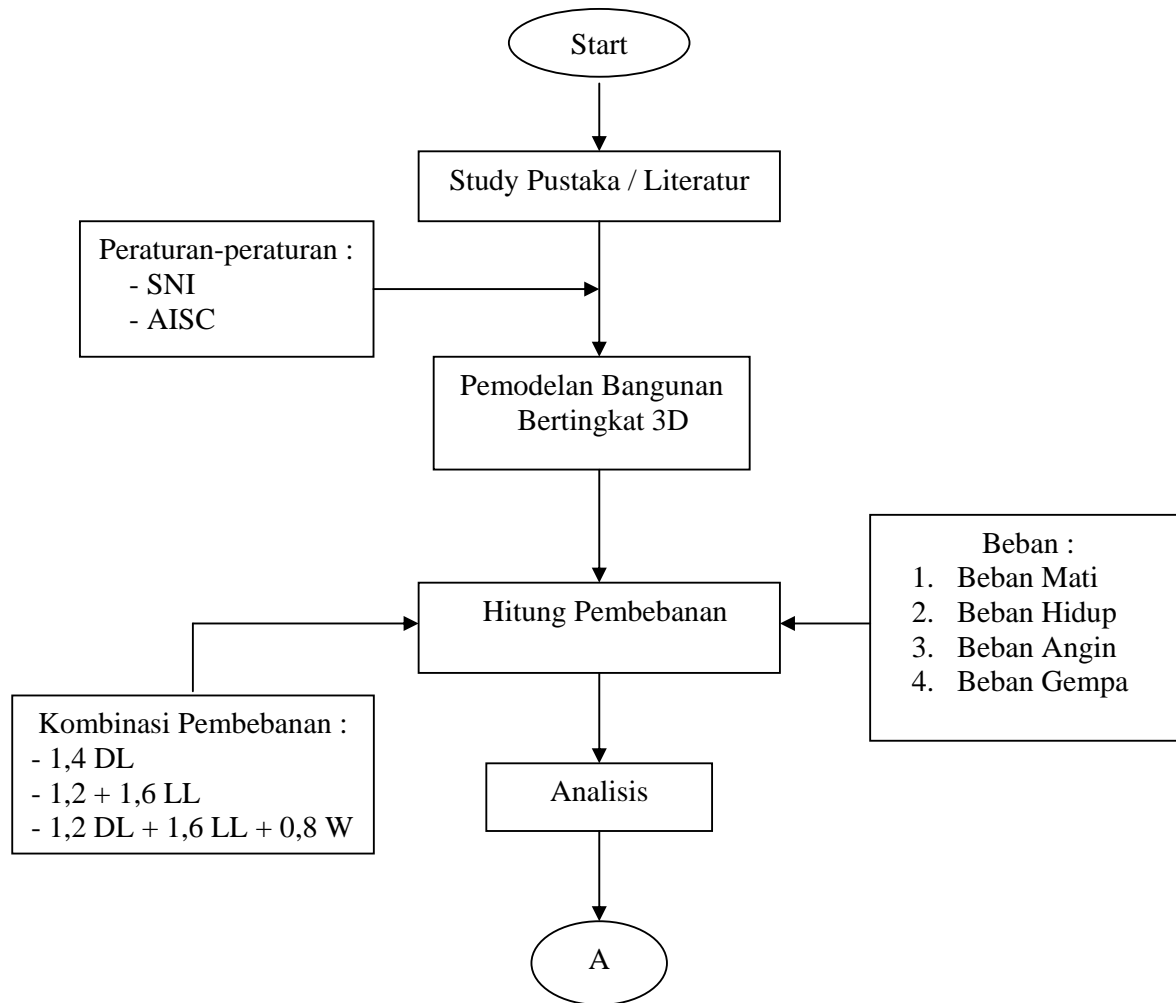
Start

Study Pustaka / Literatur

Peraturan-peraturan :
- SNI
- AISC

Pemodelan Bangunan Bertingkat 3D

Beban :
1. Beban Mati
2. Beban Hidup
3. Beban Angin
4. Beban Gempa

Hitung Pembebanan

Kombinasi Pembebanan :
- 1,4 DL
- 1,2 + 1,6 LL
- 1,2 DL + 1,6 LL + 0,8 W

Analisis

A